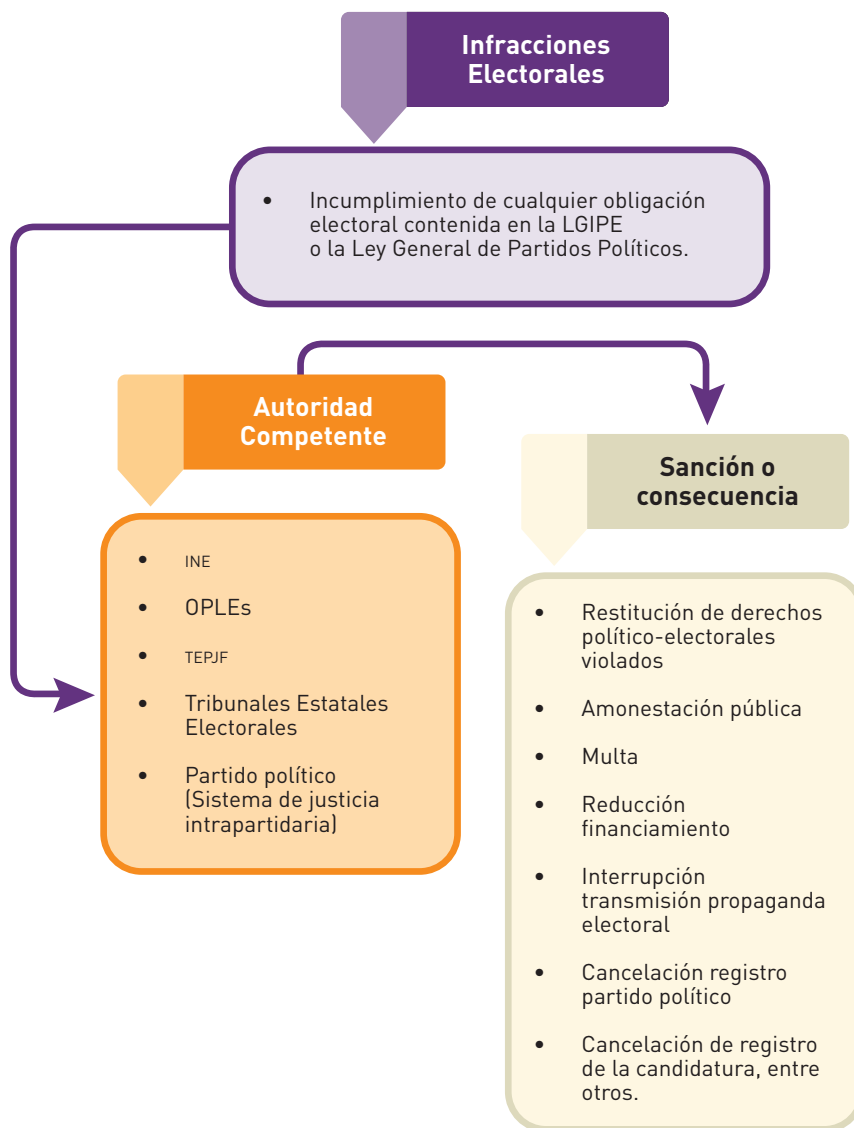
Infracciones Electorales

- Incumplimiento de cualquier obligación electoral contenida en la LGIPE o la Ley General de Partidos Políticos.

Autoridad Competente

- INE
- OPLEs
- TEPJF
- Tribunales Estatales Electorales
- Partido político (Sistema de justicia intrapartidaria)

Sanción o consecuencia

- Restitución de derechos político-electorales violados
- Amonestación pública
- Multa
- Reducción financiamiento
- Interrupción transmisión propaganda electoral
- Cancelación registro partido político
- Cancelación de registro de la candidatura, entre otros.